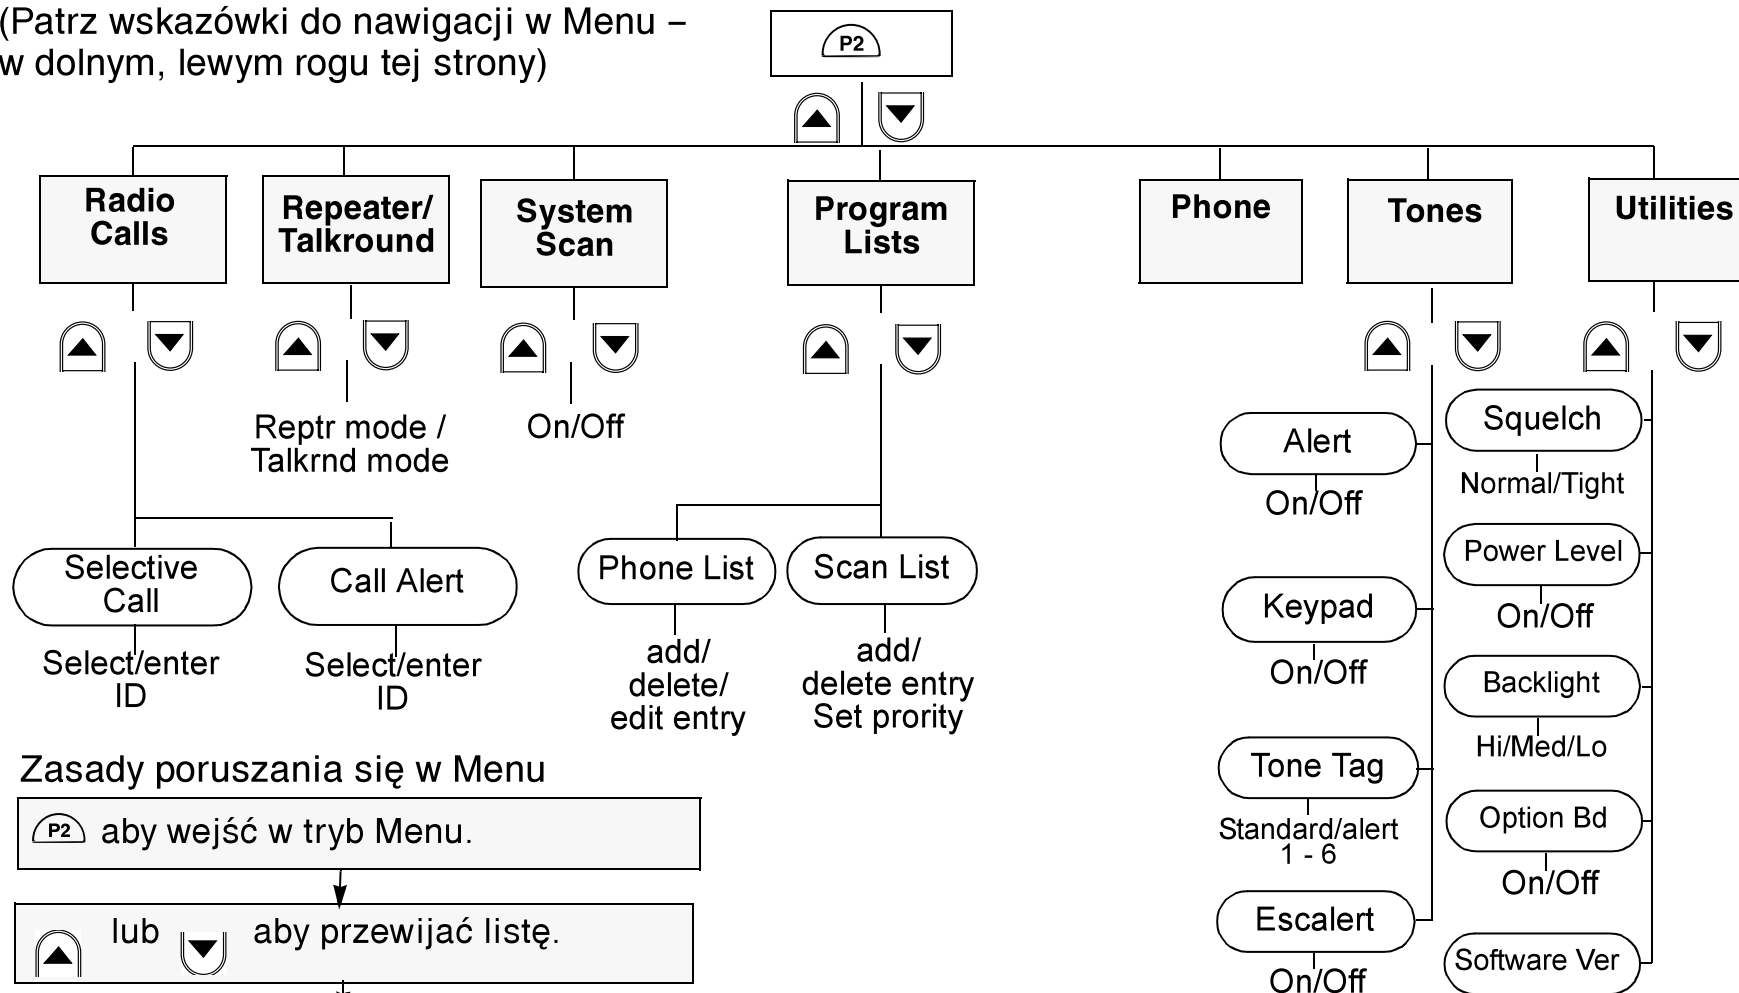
(Patrz wskazówki do nawigacji w Menu – w dolnym, lewym rogu tej strony)

P2

Radio Calls

Repeater/ Talkround

System Scan

Program Lists

Phone

Tones

Utilities

Reptr mode / Talkrnd mode

On/Off

Selective Call

Select/enter ID

Call Alert

Select/enter ID

Phone List

add/ delete/ edit entry

Scan List

add/ delete entry Set prority

Alert

On/Off

Keypad

On/Off

Tone Tag

Standard/alert 1 - 6

Escalert

On/Off

Squelch

Normal/Tight

Power Level

On/Off

Backlight

Hi/Med/Lo

Option Bd

On/Off

Software Ver

Zasady poruszania się w Menu

P2 aby wejść w tryb Menu.

lub aby przewijać listę.